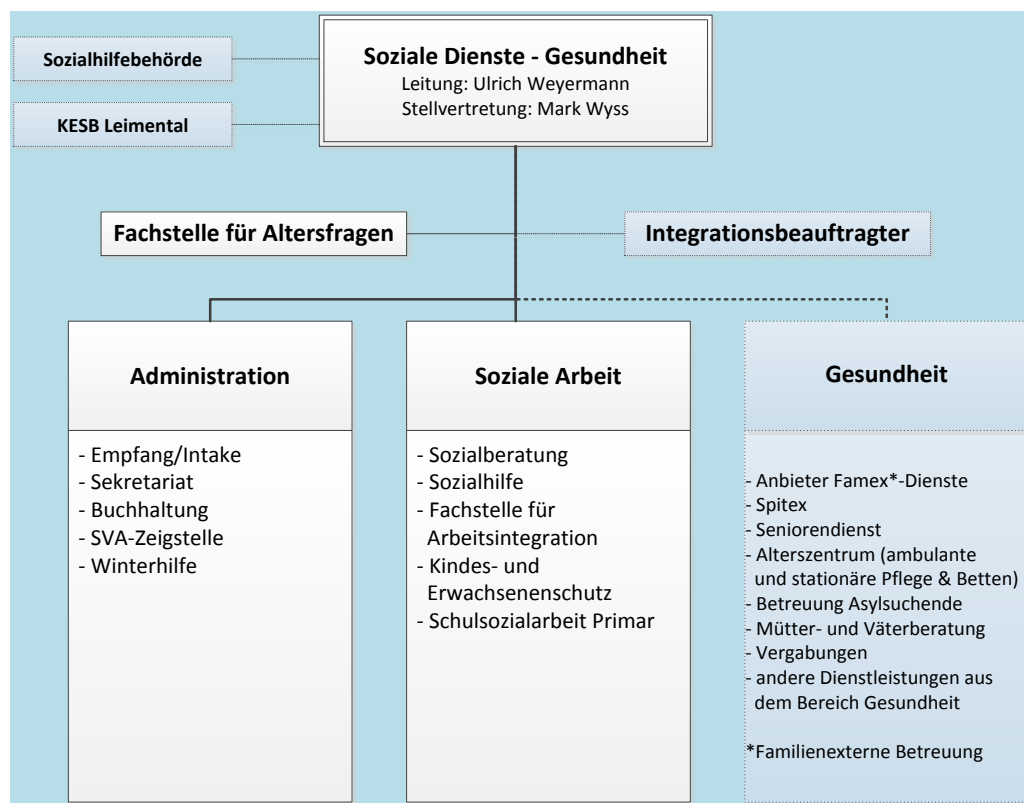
Sozialhilfebehörde

KESB Leimental

Soziale Dienste - Gesundheit
Leitung: Ulrich Weyermann
Stellvertretung: Mark Wyss

Fachstelle für Altersfragen

Integrationsbeauftragter

Administration

- Empfang/Intake
- Sekretariat
- Buchhaltung
- SVA-Zeigstelle
- Winterhilfe

Soziale Arbeit

- Sozialberatung
- Sozialhilfe
- Fachstelle für Arbeitsintegration
- Kindes- und Erwachsenenschutz
- Schulsozialarbeit Primar

Gesundheit

- Anbieter Famex*-Dienste
- Spitex
- Seniorendienst
- Alterszentrum (ambulante und stationäre Pflege & Betten)
- Betreuung Asylsuchende
- Mütter- und Väterberatung
- Vergabungen
- andere Dienstleistungen aus dem Bereich Gesundheit

*Familienexterne Betreuung